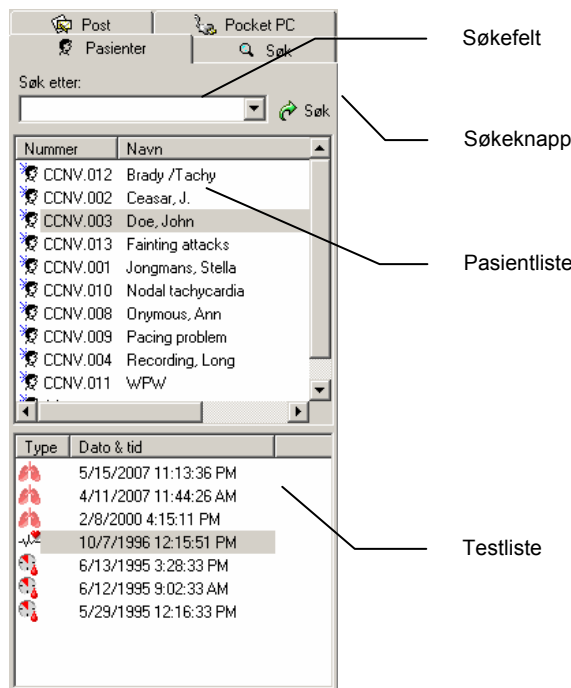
Post | Pocket PC
Pasienter | Søk

Søk etter:

Søk

| Nummer | Navn |
|---|---|
| CCNV.012 | Brady /Tachy |
| CCNV.002 | Ceasar, J. |
| CCNV.003 | Doe, John |
| CCNV.013 | Fainting attacks |
| CCNV.001 | Jongmans, Stella |
| CCNV.010 | Nodal tachycardia |
| CCNV.008 | Onymous, Ann |
| CCNV.009 | Pacing problem |
| CCNV.004 | Recording, Long |
| CCNV.011 | WPW |

| Type | Dato & tid |
|---|---|
| | 5/15/2007 11:13:36 PM |
| | 4/11/2007 11:44:26 AM |
| | 2/8/2000 4:15:11 PM |
| | 10/7/1996 12:15:51 PM |
| | 6/13/1995 3:28:33 PM |
| | 6/12/1995 9:02:33 AM |
| | 5/29/1995 12:16:33 PM |

Søkefelt

Søkeknapp

Pasientliste

Testliste